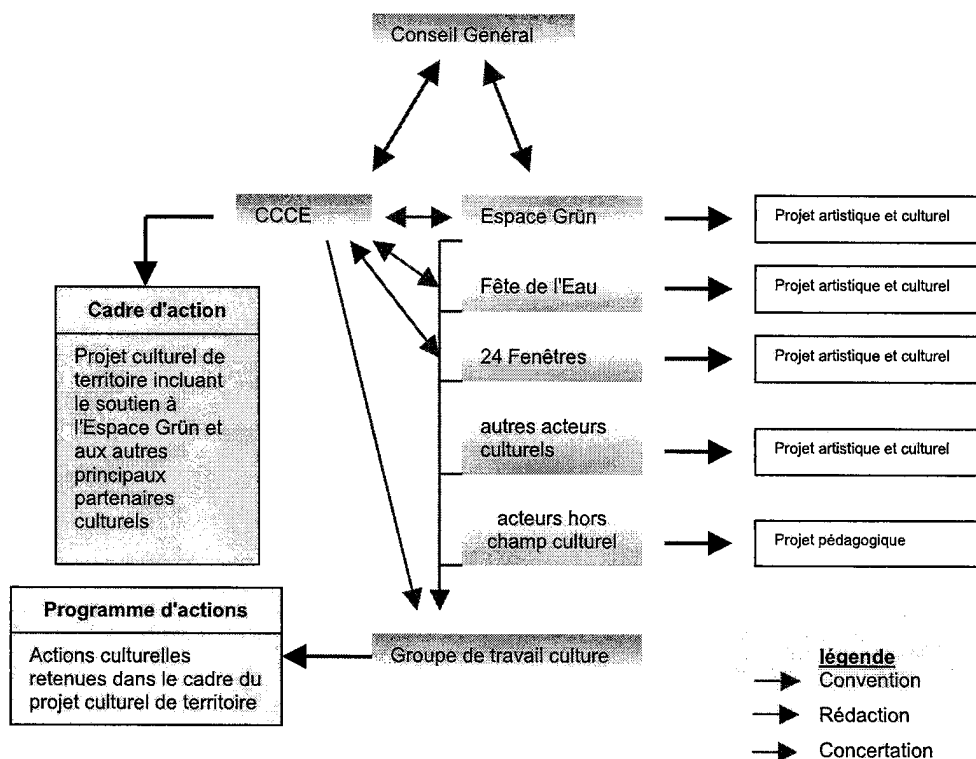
Conseil Général

CCCE

Espace Grün

Projet artistique et culturel

Fête de l'Eau

Projet artistique et culturel

24 Fenêtres

Projet artistique et culturel

autres acteurs culturels

Projet artistique et culturel

acteurs hors champ culturel

Projet pédagogique

Cadre d'action

Projet culturel de territoire incluant le soutien à l'Espace Grün et aux autres principaux partenaires culturels

Programme d'actions

Actions culturelles retenues dans le cadre du projet culturel de territoire

Groupe de travail culture

légende
Convention
Rédaction
Concertation